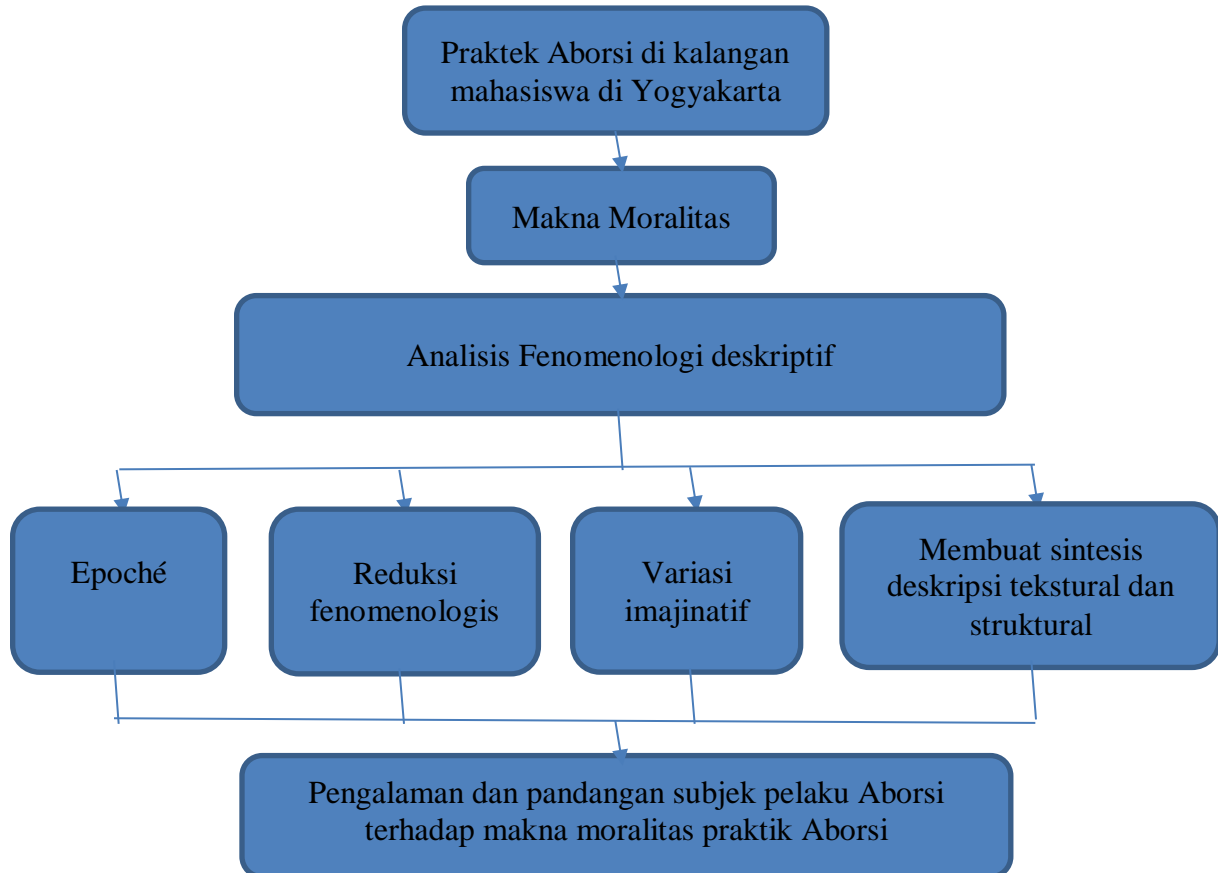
Praktek Aborsi di kalangan mahasiswa di Yogyakarta

Makna Moralitas

Analisis Fenomenologi deskriptif

Epoché

Reduksi fenomenologis

Variasi imajinatif

Membuat sintesis deskripsi tekstural dan struktural

Pengalaman dan pandangan subjek pelaku Aborsi terhadap makna moralitas praktik Aborsi